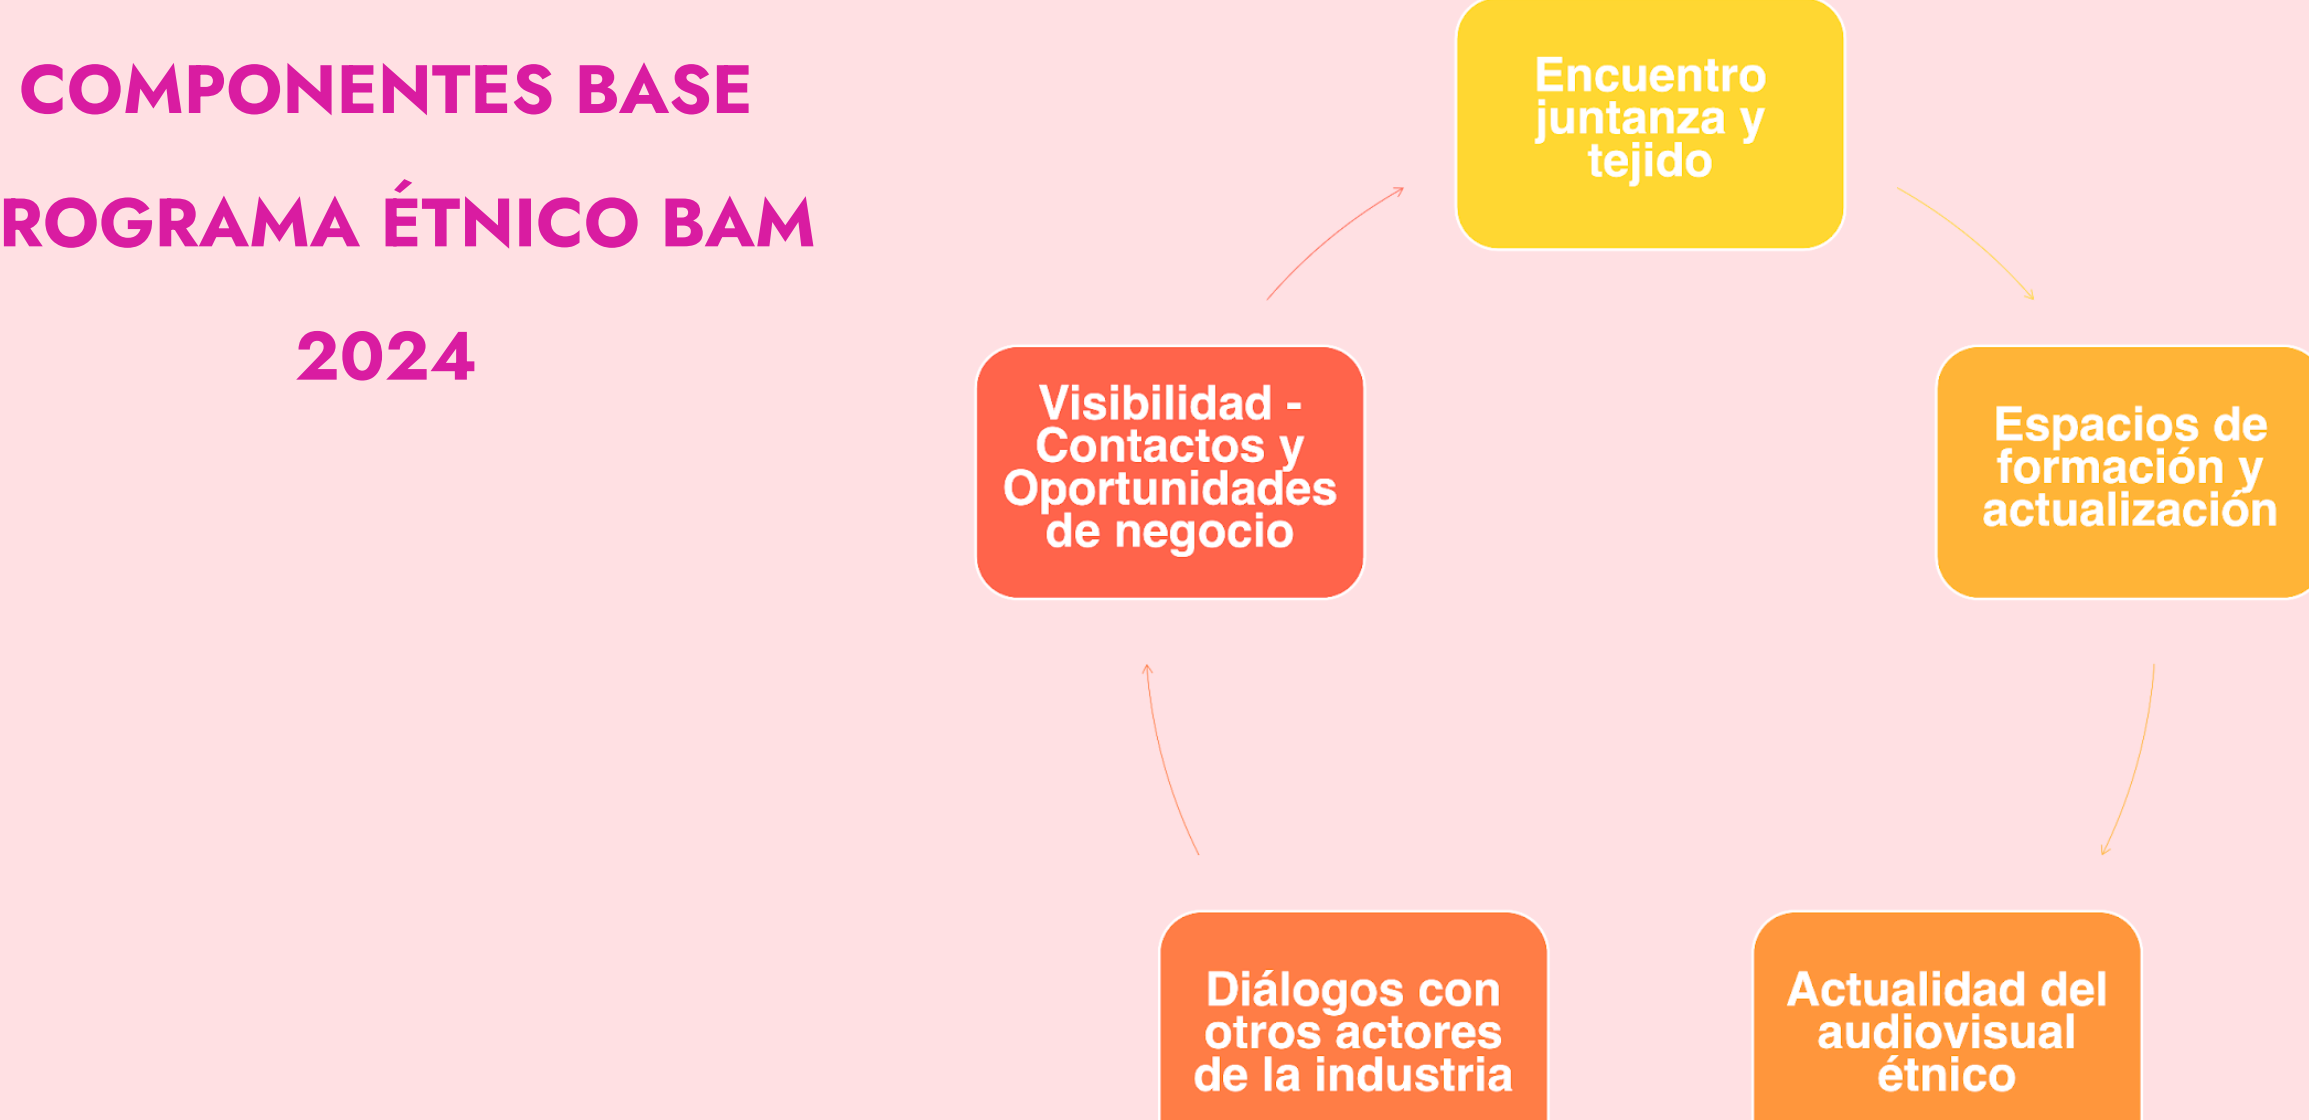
COMPONENTES BASE

ROGRAMA ÉTNICO BAM

2024

Encuentro juntanza y tejido

Espacios de formación y actualización

Actualidad del audiovisual étnico

Diálogos con otros actores de la industria

Visibilidad - Contactos y Oportunidades de negocio